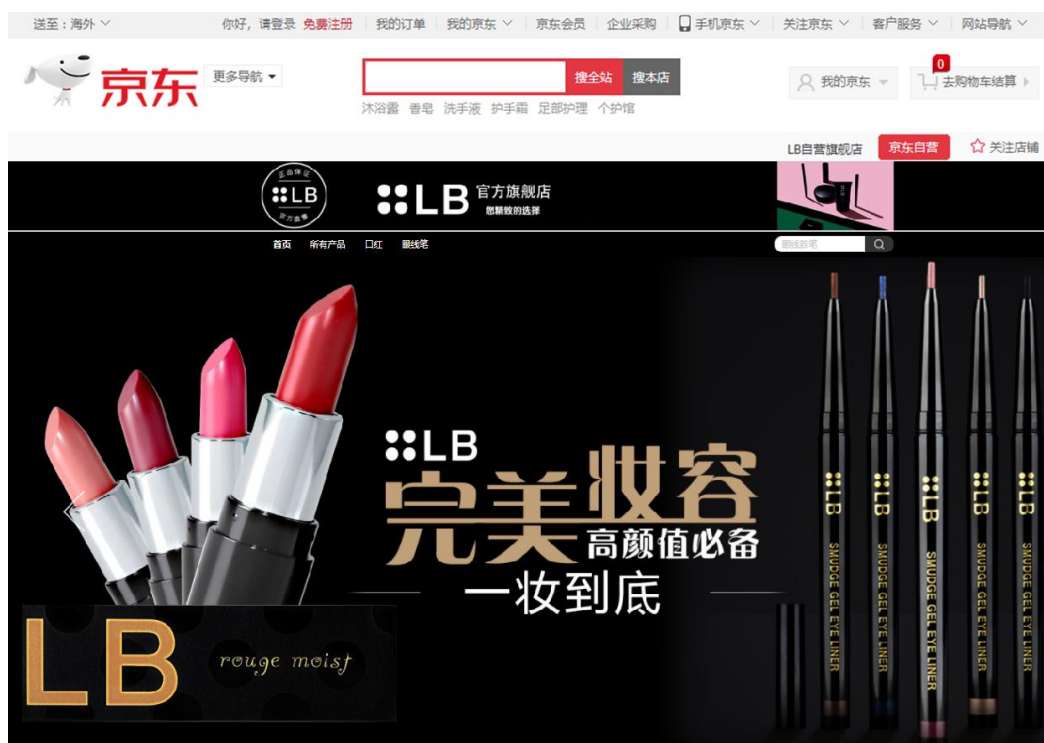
送至：海外

你好，请登录 免费注册 | 我的订单 | 我的京东 | 京东会员 | 企业采购 | 手机京东 | 关注京东 | 客户服务 | 网站导航

京东 更多导航

搜全站 搜本店

沐浴露 香皂 洗手液 护手霜 足部护理 个护馆

我的京东 0 去购物车结算

LB自营旗舰店 京东自营 关注店铺

正品保证 LB 官方直营

LB 官方旗舰店 您精致的选择

首页 所有产品 口红 眼线笔

眼线胶笔

LB

完美妆容

高颜值必备

一妆到底

LB rouge moist

LB SMUDGE GEL EYE LINER

LB SMUDGE GEL EYE LINER

LB SMUDGE GEL EYE LINER

LB SMUDGE GEL EYE LINER

LB SMUDGE GEL EYE LINER